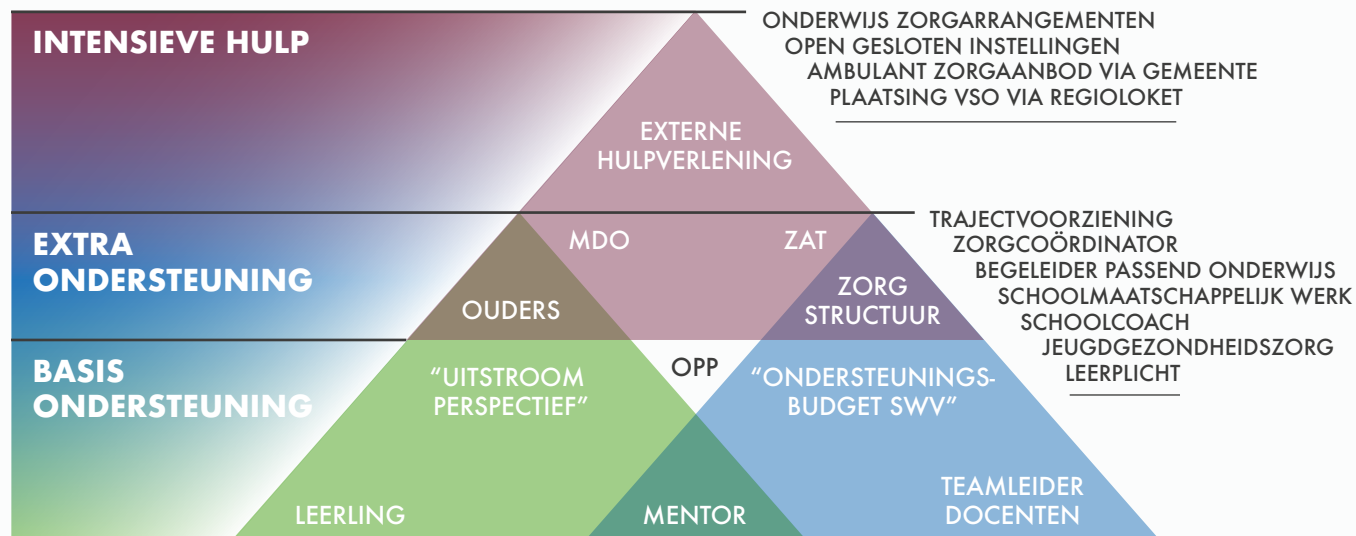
INTENSIEVE HULP

ONDERWIJS ZORGARRANGEMENTEN
OPEN GESLOTEN INSTELLINGEN
AMBULANT ZORGAANBOD VIA GEMEENTE
PLAATSING VSO VIA REGIOLOKET

EXTERNE HULPVERLENING

EXTRA ONDERSTEUNING

MDO

ZAT

TRAJECTVOORZIENING
ZORGCOÖRDINATOR
BEGELEIDER PASSEND ONDERWIJS
SCHOOLMAATSCHAPPELIJK WERK
SCHOOLCOACH
JEUGDGEZONDHEIDSZORG
LEERPLICHT

OUDERS

ZORG STRUCTUUR

BASIS ONDERSTEUNING

“UITSTROOM PERSPECTIEF”

OPP

“ONDERSTEUNINGS-BUDGET SWV”

LEERLING

MENTOR

TEAMLEIDER DOCENTEN